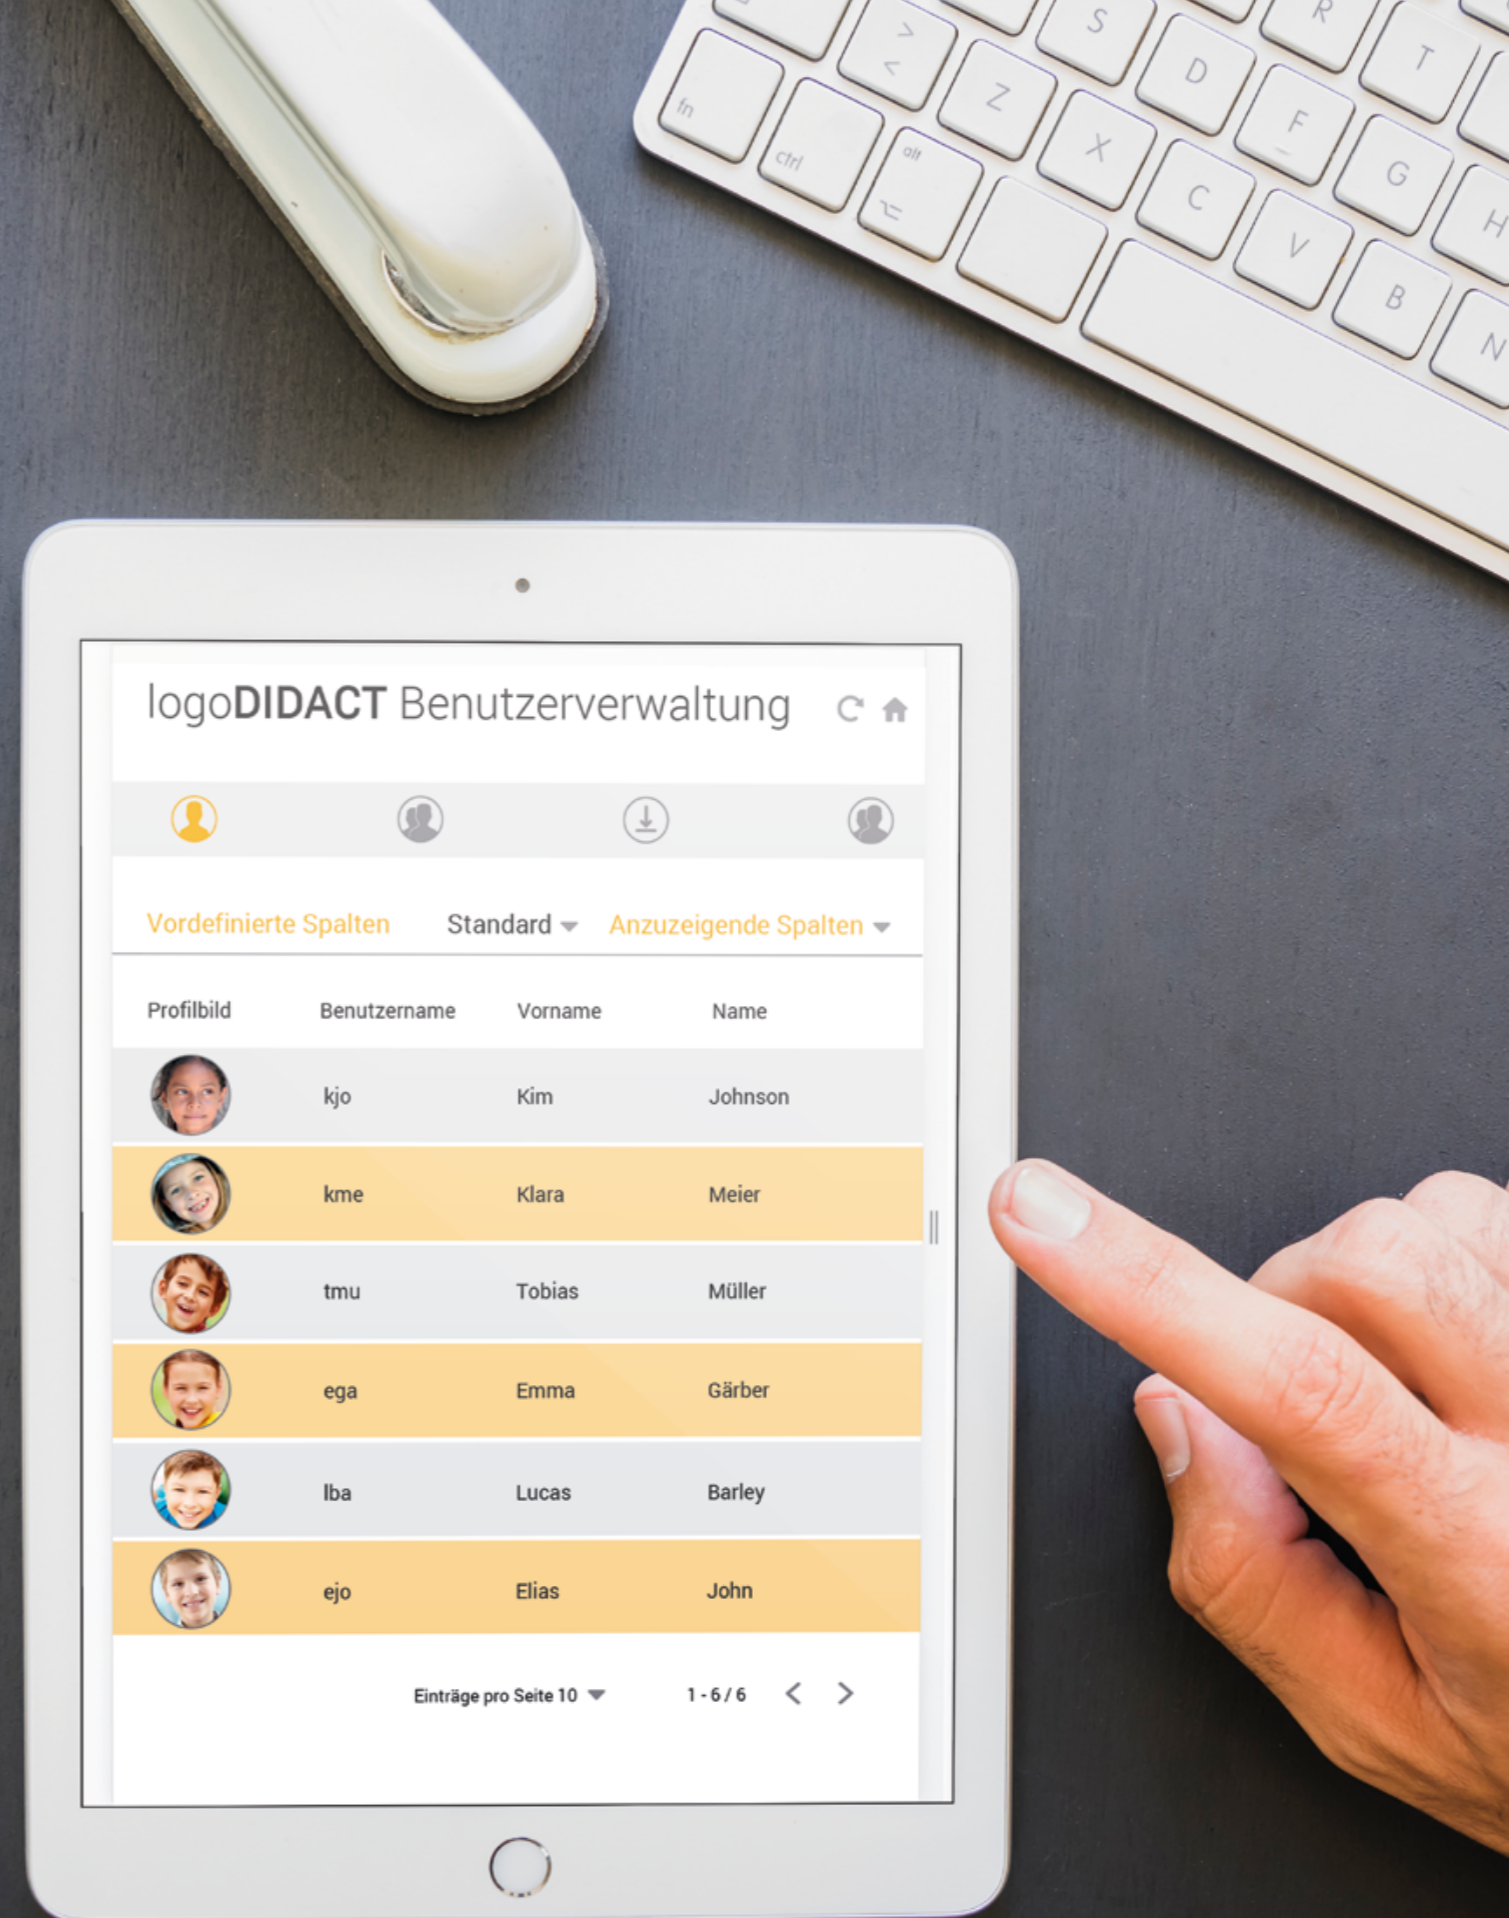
fn ctrl alt > < Z X C V B N S D F G H R T

logoDIDACT Benutzerverwaltung

Vordefinierte Spalten Standard Anzuzeigende Spalten

| Profilbild | Benutzername | Vorname | Name |
|---|---|---|---|
| | kjo | Kim | Johnson |
| | kme | Klara | Meier |
| | tmu | Tobias | Müller |
| | ega | Emma | Gärber |
| | lba | Lucas | Barley |
| | ejo | Elias | John |

Einträge pro Seite 10 1 - 6 / 6